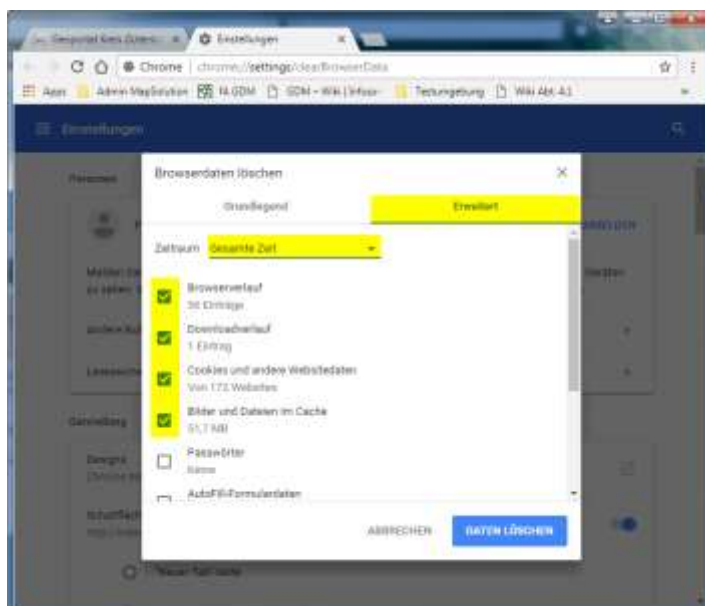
Geoportal Kreis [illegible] ×
Einstellungen ×
Chrome | chrome://settings/clearBrowserData
Apps Admin MapSolution FA GDM SDM - Wiki | Infosv Testumgebung Wiki Abt. 4.1
Einstellungen
Personen
Anmelden
Melden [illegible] zu sehen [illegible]
Andere Nu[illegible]
Lesezeiche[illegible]
Darstellung
Designs
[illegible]
Schaltfläch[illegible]
Neuer Tab
Browserdaten löschen ×
Grundlegend
Erweitert
Zeitraum Gesamte Zeit
Browserverlauf
56 Einträge
Downloadverlauf
1 Eintrag
Cookies und andere Websitedaten
Von 172 Websites
Bilder und Dateien im Cache
51,7 MB
Passwörter
Keine
AutoFill-Formulardaten
ABBRECHEN
DATEN LÖSCHEN